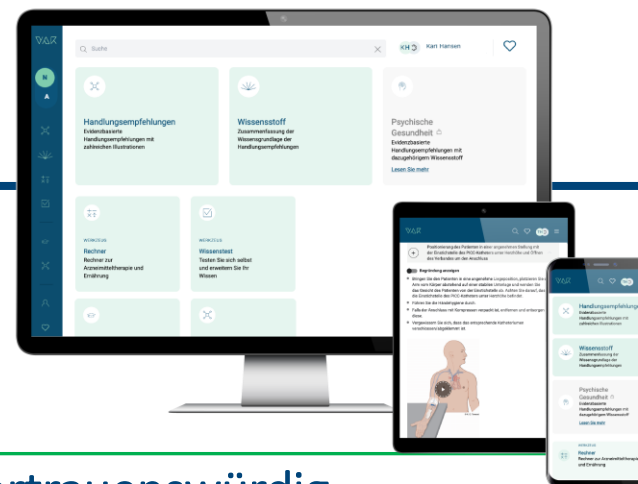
VAR

Suche

KH Karl Hansen

N

Handlungsempfehlungen
Evidenzbasierte Handlungsempfehlungen mit zahlreichen Illustrationen

Wissensstoff
Zusammenfassung der Wissensgrundlage der Handlungsempfehlungen

Psychische Gesundheit
Evidenzbasierte Handlungsempfehlungen mit dazugehörigem Wissensstoff
Lesen Sie mehr

WERKZEUG
Rechner
Rechner zur Arzneimitteltherapie und Ernährung

WERKZEUG
Wissenstest
Testen Sie sich selbst und erweitern Sie Ihr Wissen

VAR

Positionierung des Patienten in eine angewinkelte Stellung mit der Einstichstelle des PICC-Katheters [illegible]

Begründung anzeigen

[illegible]

VAR

Handlungsempfehlungen
Evidenzbasierte Handlungsempfehlungen mit zahlreichen Illustrationen

Wissensstoff
Zusammenfassung der Wissensgrundlage der Handlungsempfehlungen

Psychische Gesundheit
Evidenzbasierte Handlungsempfehlungen mit dazugehörigem Wissensstoff
Lesen Sie mehr

WERKZEUG
Rechner
Rechner zur Arzneimitteltherapie und Ernährung

ertrauenswürdig